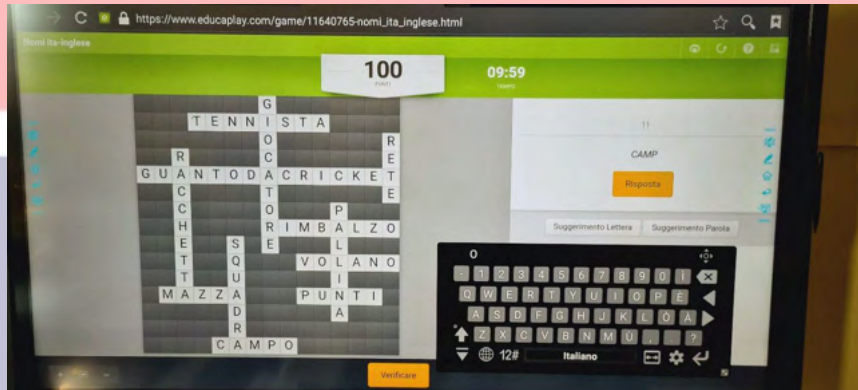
https://www.educaplay.com/game/11640765-nomi_ita_inglese.html

Nomi ita-inglese

100
PUNTI

09:59
TEMPO

G
TENNISTA
I
O
R
R
E
C
R
E
GUANTODACRICKET
A
T
E
C
O
P
C
R
I
H
E
R
IMBALZO
E
S
L
T
Q
VOLANO
T
U
I
MAZZA
PUNTI
D
A
R
CAMPO

11

CAMP

Risposta

Suggerimento Lettera
Suggerimento Parola

O

1 2 3 4 5 6 7 8 9 0 ì
Q W E R T Y U I O P è
A S D F G H J K L ò à
Z X C V B N M , . ?
12#
Italiano

Verificare